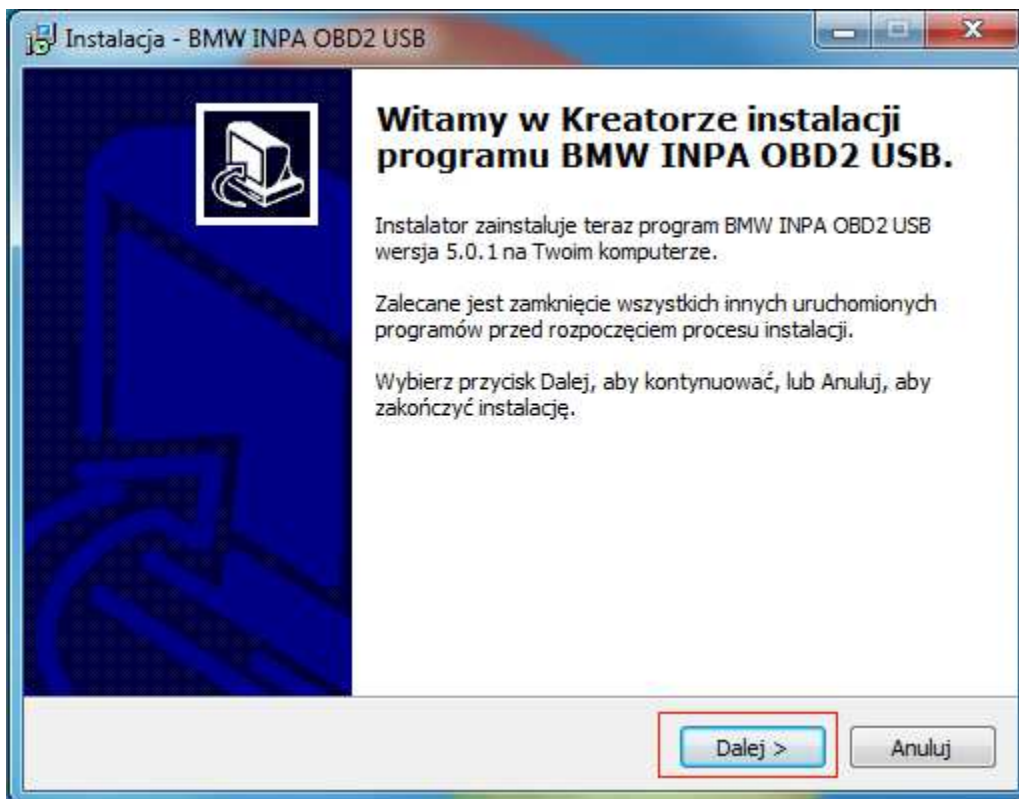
Instalacja - BMW INPA OBD2 USB

Witamy w Kreatorze instalacji programu BMW INPA OBD2 USB.

Instalator zainstaluje teraz program BMW INPA OBD2 USB wersja 5.0.1 na Twoim komputerze.

Zalecane jest zamknięcie wszystkich innych uruchomionych programów przed rozpoczęciem procesu instalacji.

Wybierz przycisk Dalej, aby kontynuować, lub Anuluj, aby zakończyć instalację.

Dalej >

Anuluj